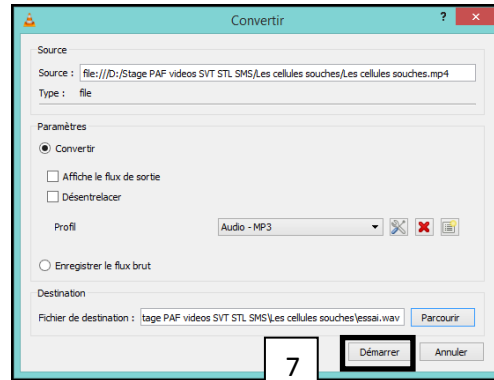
Convertir

?

Source

Source : file:///D:/Stage PAF videos SVT STL SMS/Les cellules souches/Les cellules souches.mp4

Type : file

Paramètres

Convertir

Affiche le flux de sortie

Désentrelacer

Profil

Audio - MP3

Enregistrer le flux brut

Destination

Fichier de destination : tage PAF videos SVT STL SMS\Les cellules souches\essai.wav

Parcourir

7

Démarrer

Annuler